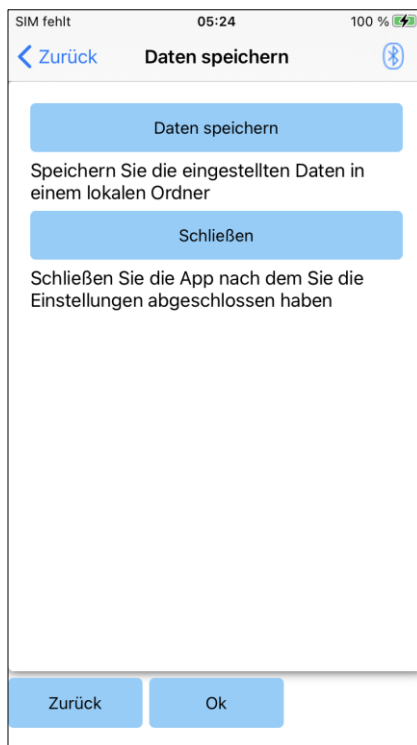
SIM fehlt
05:24
100 %

Zurück
Daten speichern

Daten speichern

Speichern Sie die eingestellten Daten in einem lokalen Ordner

Schließen

Schließen Sie die App nach dem Sie die Einstellungen abgeschlossen haben

Zurück
Ok